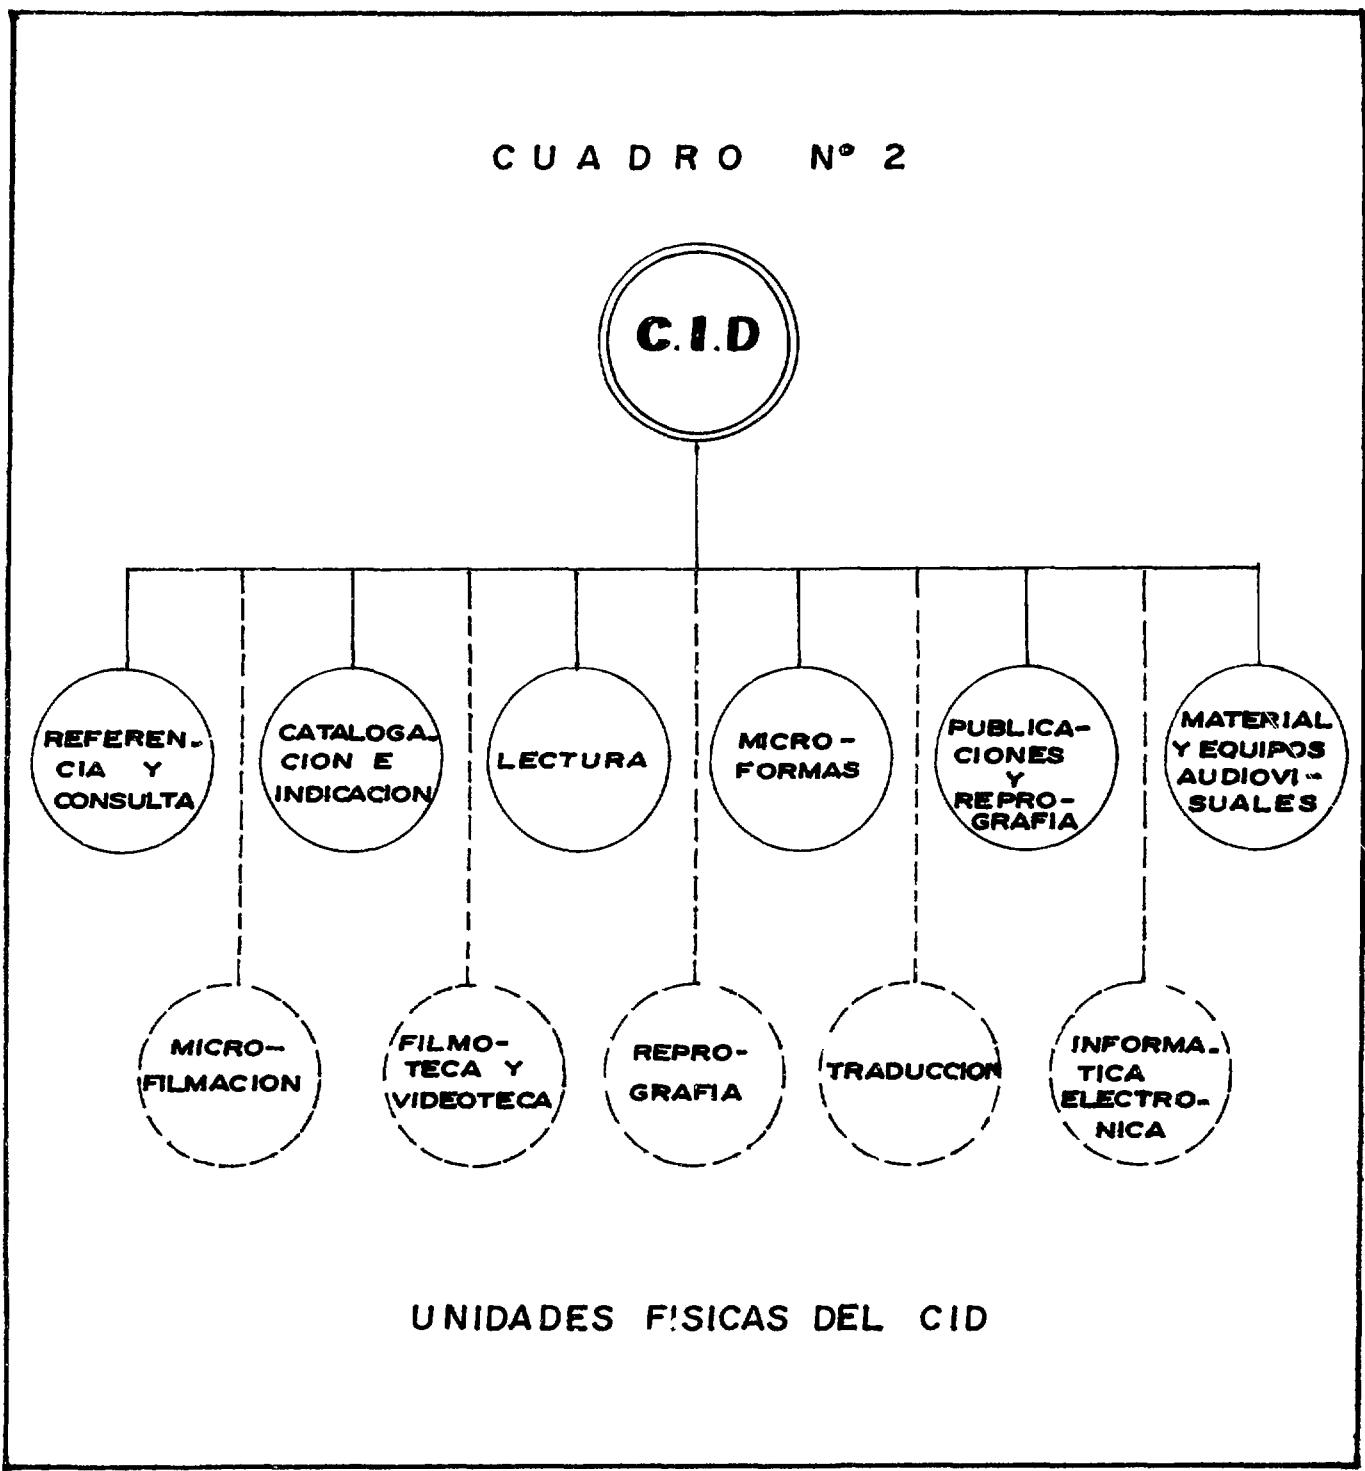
CUADRO N° 2

C.I.D

REFERENCIA Y CONSULTA

CATALOGACION E INDICACION

LECTURA

MICROFORMAS

PUBLICACIONES Y REPROGRAFIA

MATERIAL Y EQUIPOS AUDIOVISUALES

MICROFILMACION

FILMOTECA Y VIDEOTECA

REPROGRAFIA

TRADUCCION

INFORMATICA ELECTRONICA

UNIDADES FISICAS DEL CID